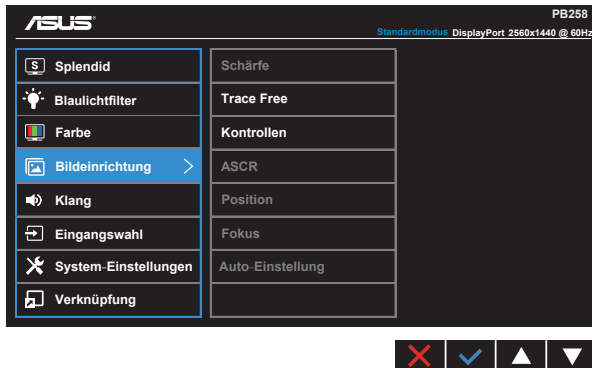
ASUS

PB258

Standardmodus DisplayPort 2560x1440 @ 60Hz

Splendid
Blaulichtfilter
Farbe
Bildeinrichtung
Klang
Eingangswahl
System-Einstellungen
Verknüpfung

Schärfe
Trace Free
Kontrollen
ASCR
Position
Fokus
Auto-Einstellung